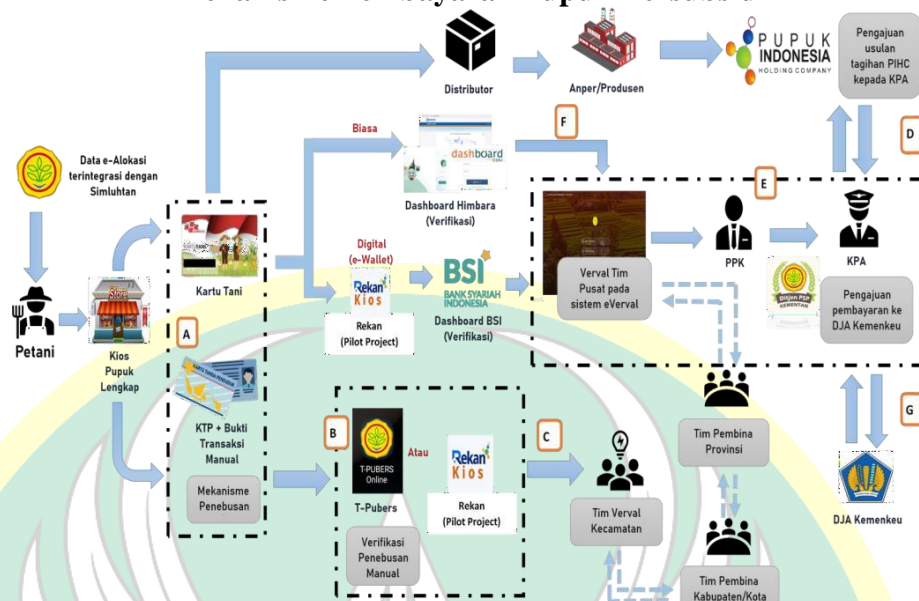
Distributor

Anper/Produsen

PUPUK INDONESIA HOLDING COMPANY

Pengajuan usulan tagihan PIHC kepada KPA

D

Data e-Alokasi terintegrasi dengan Simluhtan

Biasa

dashboard

Dashboard Himbara (Verifikasi)

F

E

Petani

Kios Pupuk Lengkap

Kartu Tani

A

Digital (e-Wallet)

Rekan Kios

Rekan (Pilot Project)

BSI BANK SYARIAH INDONESIA

Dashboard BSI (Verifikasi)

Verval Tim Pusat pada sistem eVerval

PPK

KPA

Pengajuan pembayaran ke DJA Kemenkeu

KTP + Bukti Transaksi Manual

Mekanisme Penebusan

B

T-PUBERS Online

T-Pubers

Atau

Rekan Kios

Rekan (Pilot Project)

Verifikasi Penebusan Manual

C

Tim Verval Kecamatan

Tim Pembina Provinsi

Tim Pembina Kabupaten/Kota

G

DJA Kemenkeu